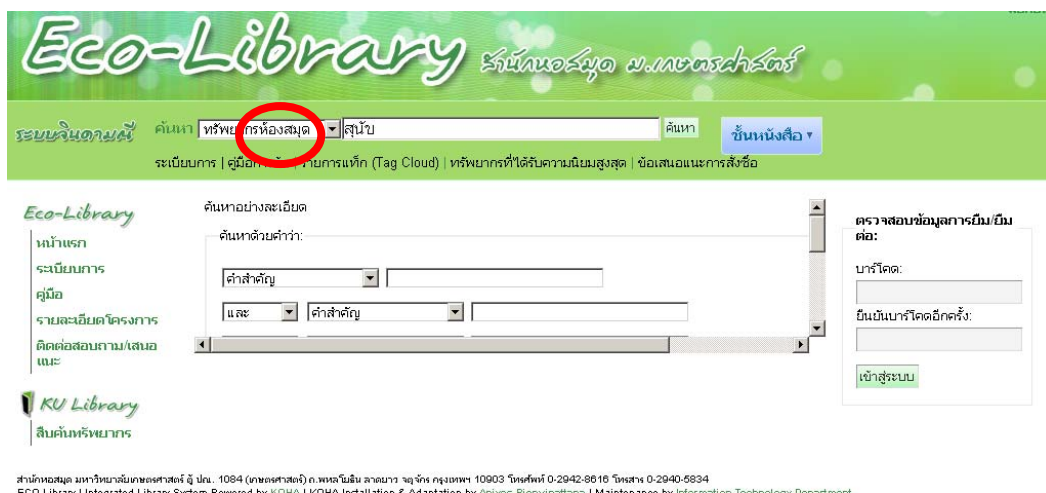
Eco-Library สำนักหอสมุด ม.เกษตรศาสตร์

ระบบจินดามณี ค้นหา ทรัพยากรห้องสมุด สุนัข ค้นหา ชั้นหนังสือ ▾

ระเบียบการ | คู่มือการ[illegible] | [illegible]ยากรแท็ก (Tag Cloud) | ทรัพยากรที่ได้รับความนิยมสูงสุด | ข้อเสนอแนะการสั่งซื้อ

Eco-Library
หน้าแรก
ระเบียบการ
คู่มือ
รายละเอียดโครงการ
ติดต่อสอบถาม/เสนอแนะ

KU Library
สืบค้นทรัพยากร

ค้นหาอย่างละเอียด
ค้นหาด้วยคำว่า:
คำสำคัญ
และ คำสำคัญ

ตรวจสอบข้อมูลการยืม/ยืมต่อ:
บาร์โค้ด:
ยืนยันบาร์โค้ดอีกครั้ง:
เข้าสู่ระบบ

สำนักหอสมุด มหาวิทยาลัยเกษตรศาสตร์ ตู้ ปณ. 1084 (เกษตรศาสตร์) ถ.พหลโยธิน ลาดยาว จตุจักร กรุงเทพฯ 10903 โทรศัพท์ 0-2942-8616 โทรสาร 0-2940-5834
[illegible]